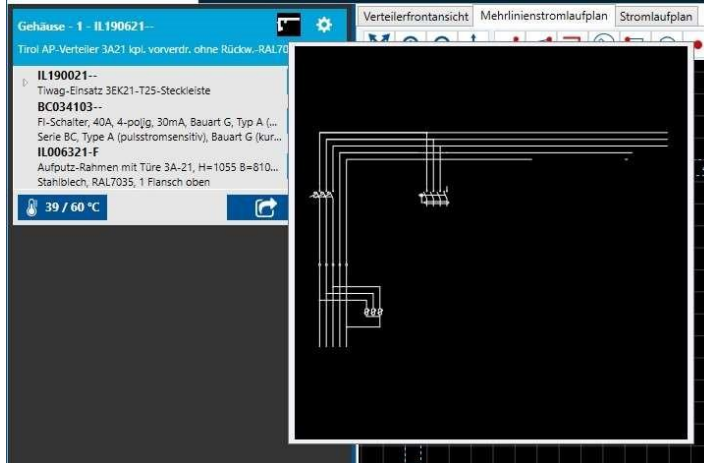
Gehäuse - 1 - IL190621--

Tirol AP-Verteiler 3A21 kpl. vorverdr. ohne Rückw.-RAL70

IL190021--
Tiwag-Einsatz 3EK21-T25-Steckleiste

BC034103--
FI-Schalter, 40A, 4-polig, 30mA, Bauart G, Typ A (...
Serie BC, Type A (pulsstromsensitiv), Bauart G (kur...

IL006321-F
Aufputz-Rahmen mit Türe 3A-21, H=1055 B=810...
Stahlblech, RAL7035, 1 Flansch oben

39 / 60 °C

Verteilerfrontansicht | Mehrlinienstromlaufplan | Stromlaufplan